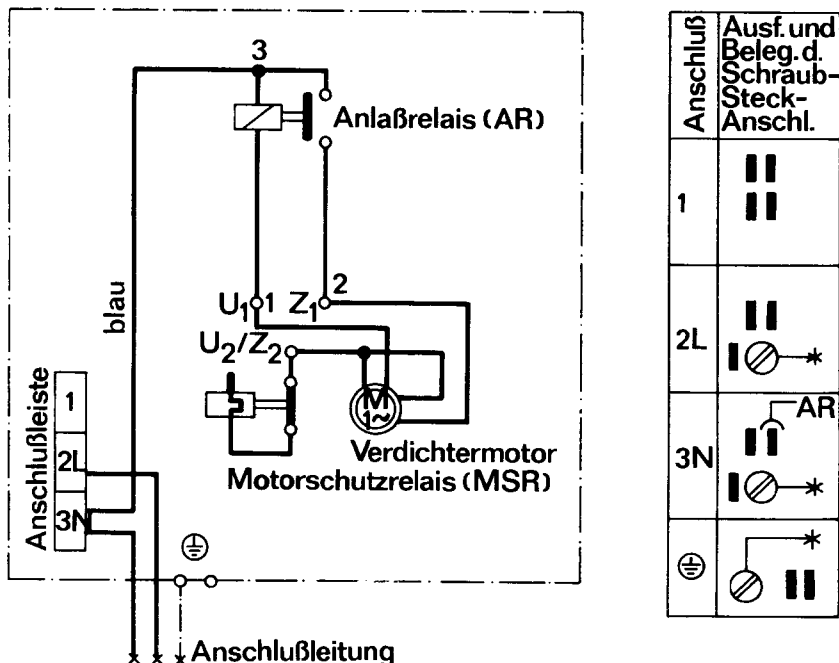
3

Anlaßrelais (AR)

blau

$U_1$ 1 $Z_1$ 2

$U_2/Z_2$

M
1~

Verdichtermotor

Motorschutzrelais (MSR)

Anschlußleiste

1

2L

3N

⏚

Anschlußleitung

| Anschluß | Ausf. und Beleg. d. Schraub-Steck-Anschl. |
|---|---|
| 1 | |
| 2L | |
| 3N | AR |
| ⏚ | |